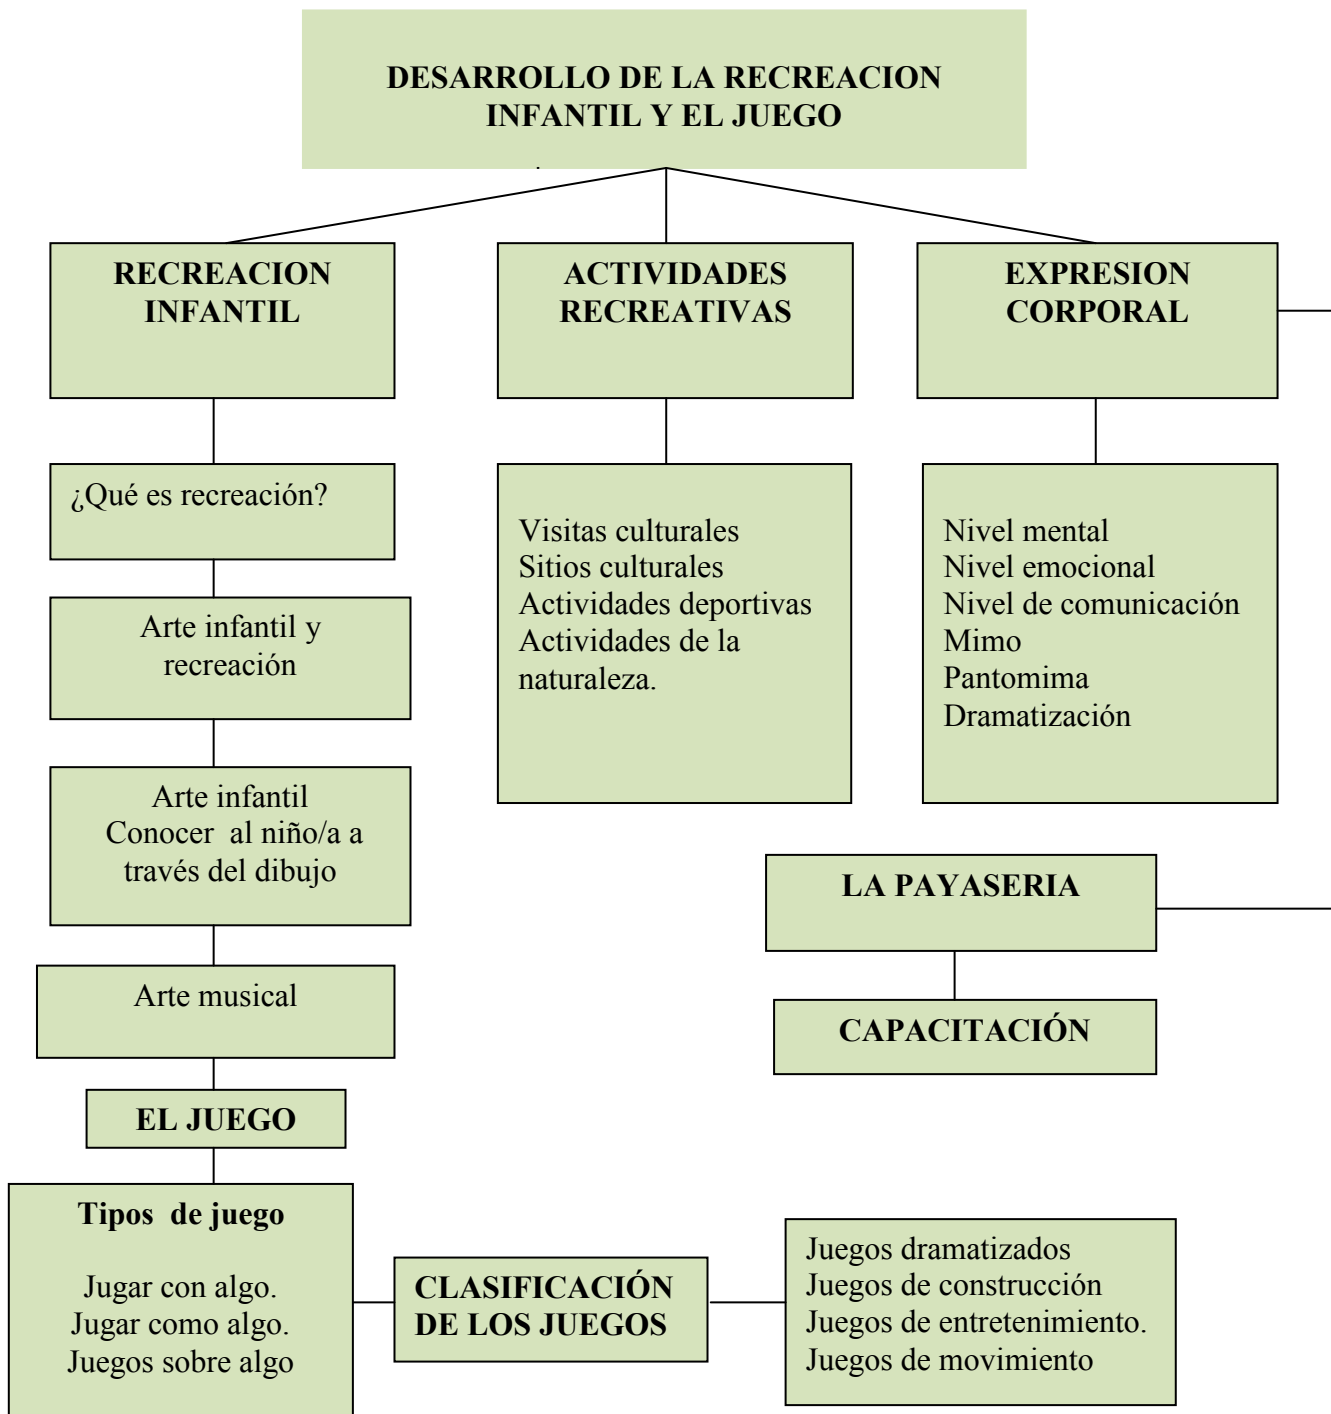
DESARROLLO DE LA RECREACION INFANTIL Y EL JUEGO

RECREACION INFANTIL

ACTIVIDADES RECREATIVAS

EXPRESION CORPORAL

¿Qué es recreación?

Visitas culturales
Sitios culturales
Actividades deportivas
Actividades de la naturaleza.

Nivel mental
Nivel emocional
Nivel de comunicación
Mimo
Pantomima
Dramatización

Arte infantil y recreación

Arte infantil
Conocer al niño/a a través del dibujo

LA PAYASERIA

Arte musical

CAPACITACIÓN

EL JUEGO

Tipos de juego

Jugar con algo.
Jugar como algo.
Juegos sobre algo

CLASIFICACIÓN DE LOS JUEGOS

Juegos dramatizados
Juegos de construcción
Juegos de entretenimiento.
Juegos de movimiento